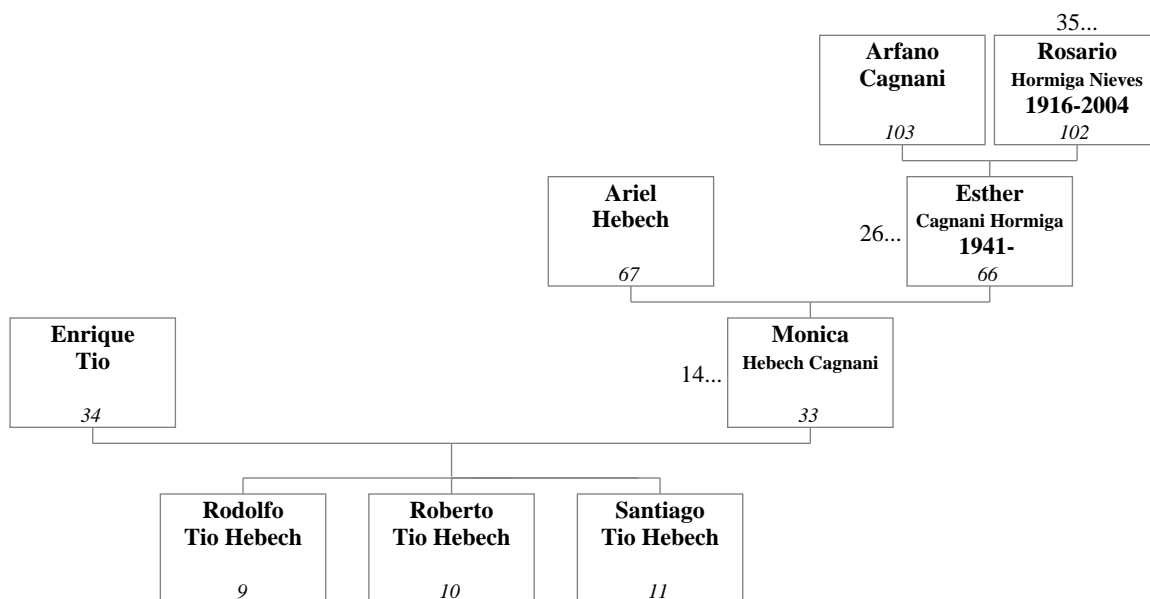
35...

Arfano
Cagnani
103

Rosario
Hormiga Nieves
1916-2004
102

Ariel
Hebech
67

26...

Esther
Cagnani Hormiga
1941-
66

Enrique
Tio
34

14...

Monica
Hebech Cagnani
33

Rodolfo
Tio Hebech
9

Roberto
Tio Hebech
10

Santiago
Tio Hebech
11